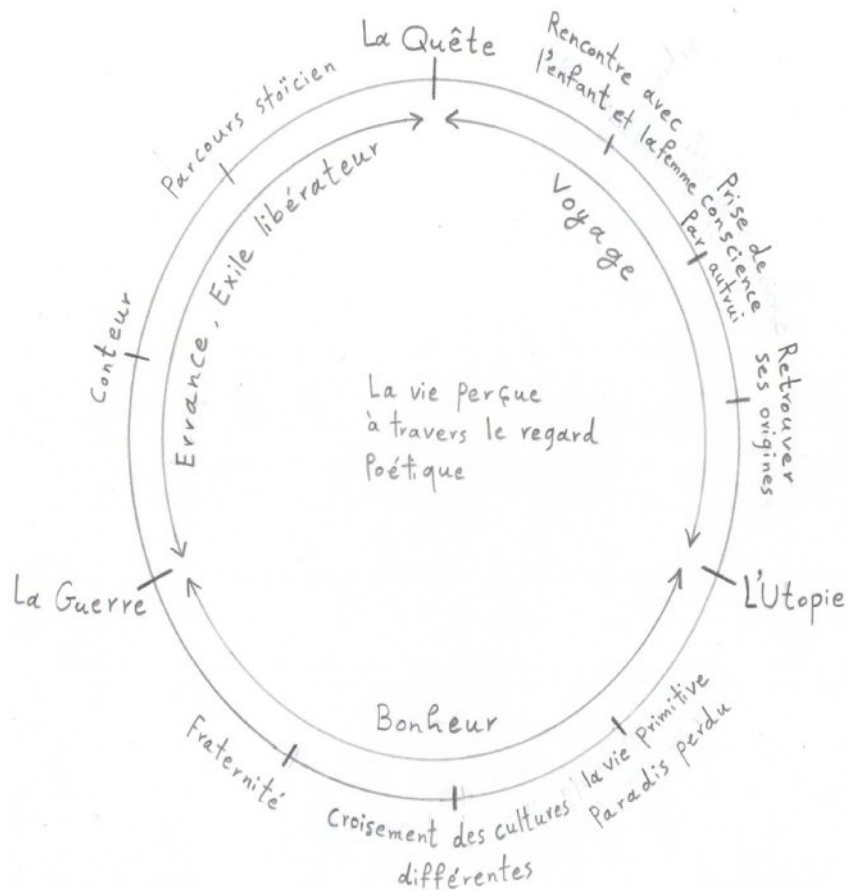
La Quête

Rencontre avec l'enfant et lafemme

Prise de conscience Par autrui

Retrouver ses origines

L'Utopie

la vie primitive Paradis perdu

Croisement des cultures différentes

Fraternité

La Guerre

Conteur

Parcours stoïcien

Errance, Exile libérateur

Voyage

Bonheur

La vie perçue à travers le regard Poétique